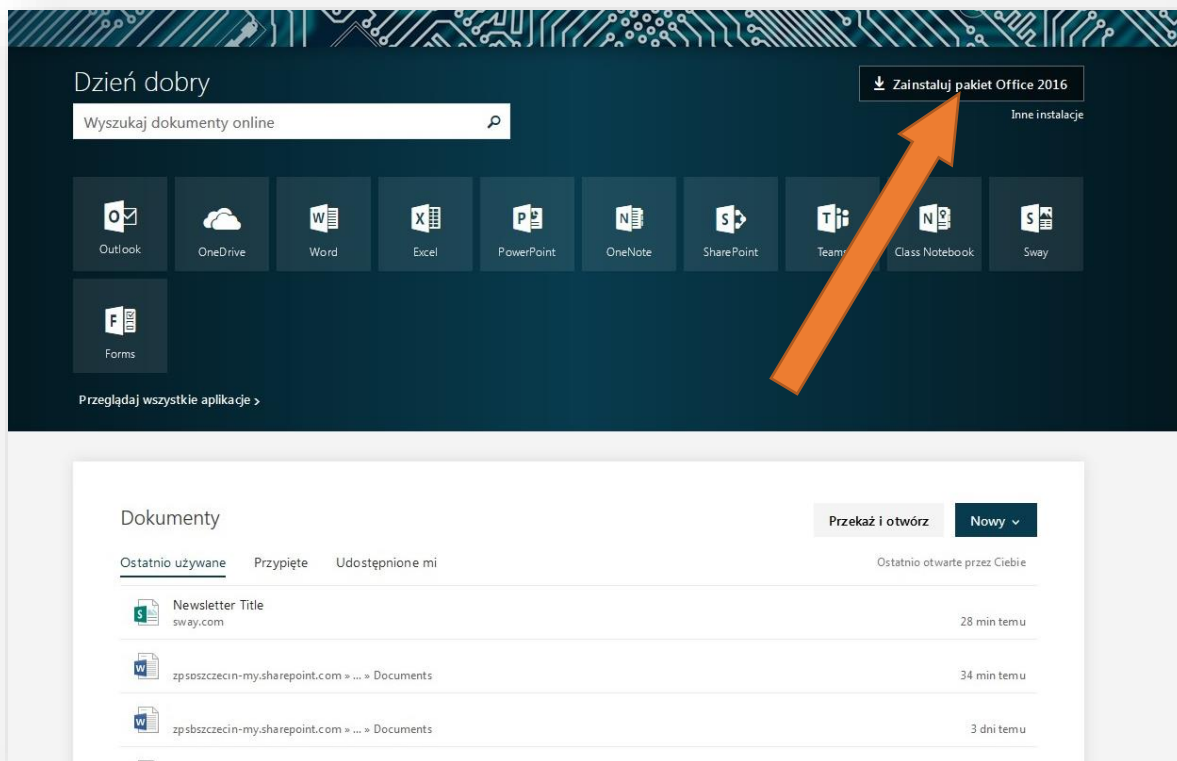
Dzień dobry

Wyszukaj dokumenty online

Zainstaluj pakiet Office 2016

Inne instalacje

Outlook

OneDrive

Word

Excel

PowerPoint

OneNote

SharePoint

Teams

Class Notebook

Sway

Forms

Przeglądaj wszystkie aplikacje >

Dokumenty

Przekaż i otwórz

Nowy

Ostatnio używane

Przypięte

Udostępnione mi

Ostatnio otwarte przez Ciebie

Newsletter Title
sway.com

28 min temu

zpsbszczecin-my.sharepoint.com » ... » Documents

34 min temu

zpsbszczecin-my.sharepoint.com » ... » Documents

3 dni temu